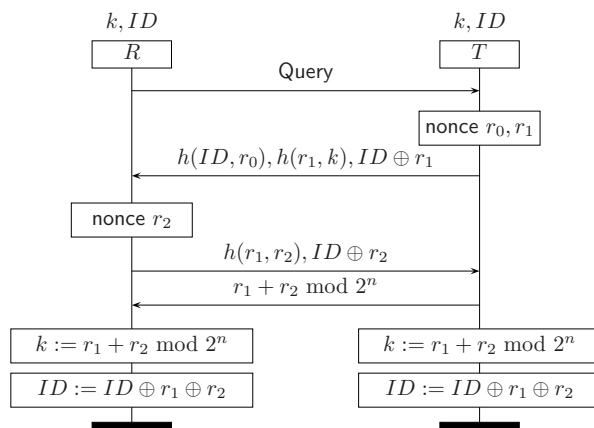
$k, ID$

$R$

$k, ID$

$T$

Query

nonce $r_0, r_1$

$h(ID, r_0), h(r_1, k), ID \oplus r_1$

nonce $r_2$

$h(r_1, r_2), ID \oplus r_2$

$r_1 + r_2 \bmod 2^n$

$k := r_1 + r_2 \bmod 2^n$

$k := r_1 + r_2 \bmod 2^n$

$ID := ID \oplus r_1 \oplus r_2$

$ID := ID \oplus r_1 \oplus r_2$